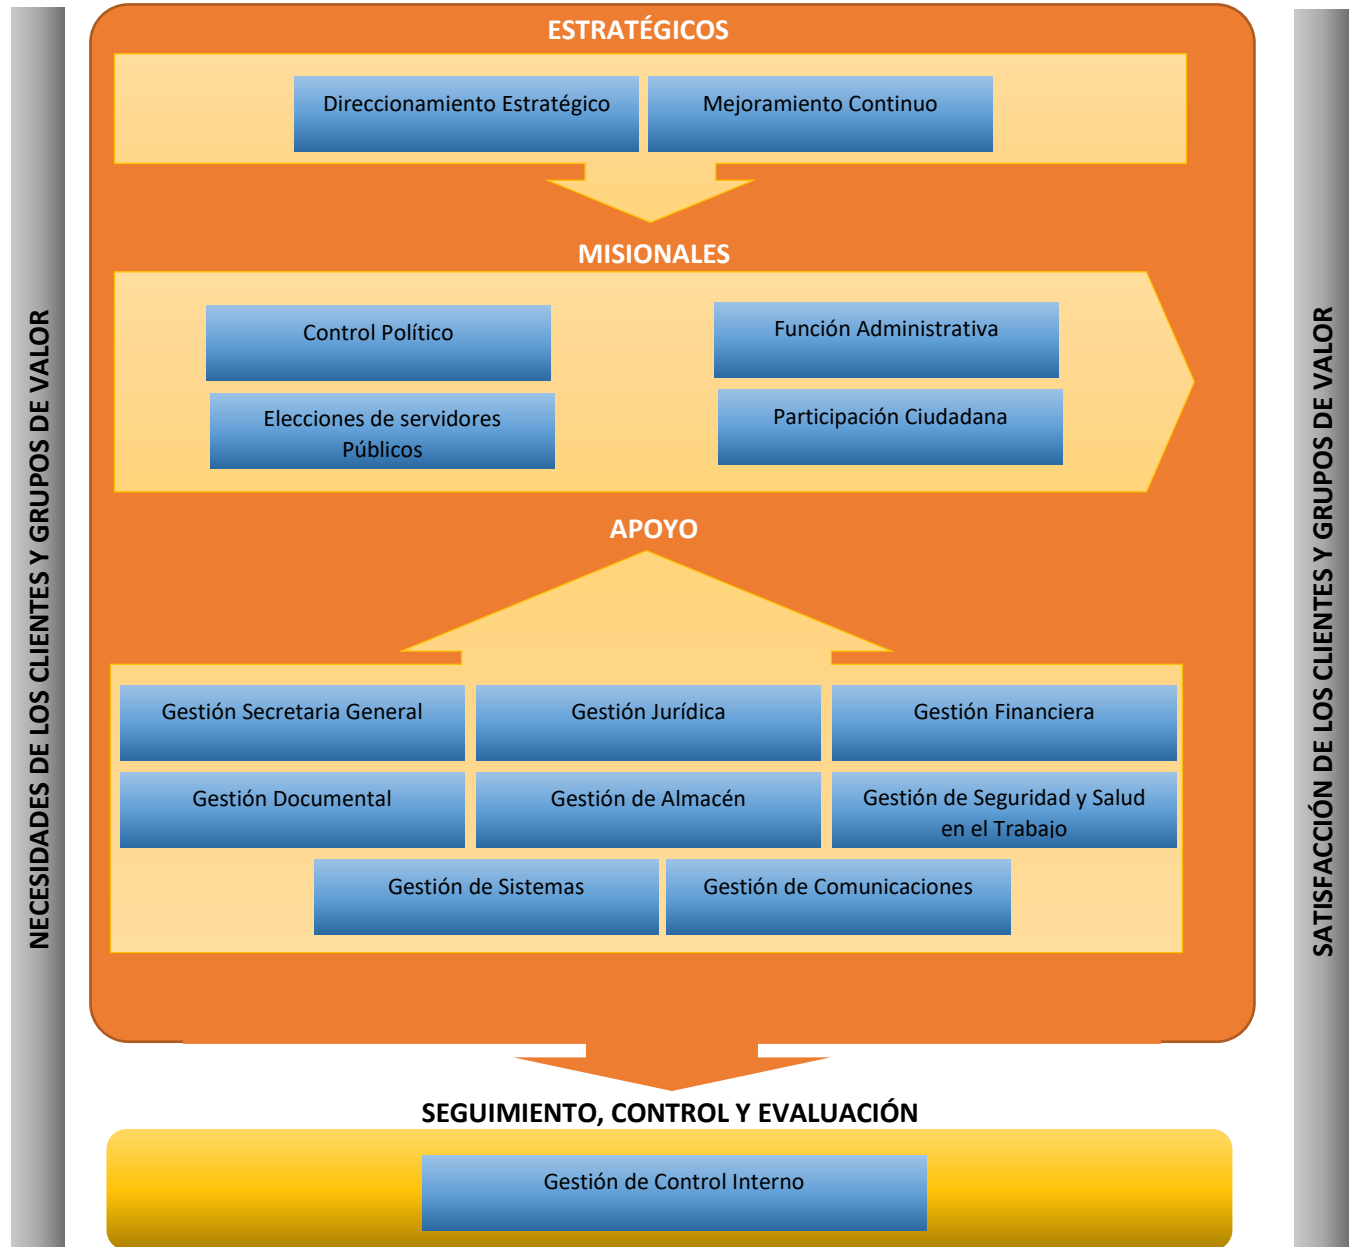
NECESIDADES DE LOS CLIENTES Y GRUPOS DE VALOR

ESTRATÉGICOS

Direccionamiento Estratégico

Mejoramiento Continuo

MISIONALES

Control Político

Función Administrativa

Elecciones de servidores Públicos

Participación Ciudadana

APOYO

Gestión Secretaria General

Gestión Jurídica

Gestión Financiera

Gestión Documental

Gestión de Almacén

Gestión de Seguridad y Salud en el Trabajo

Gestión de Sistemas

Gestión de Comunicaciones

SEGUIMIENTO, CONTROL Y EVALUACIÓN

Gestión de Control Interno

SATISFACCIÓN DE LOS CLIENTES Y GRUPOS DE VALOR